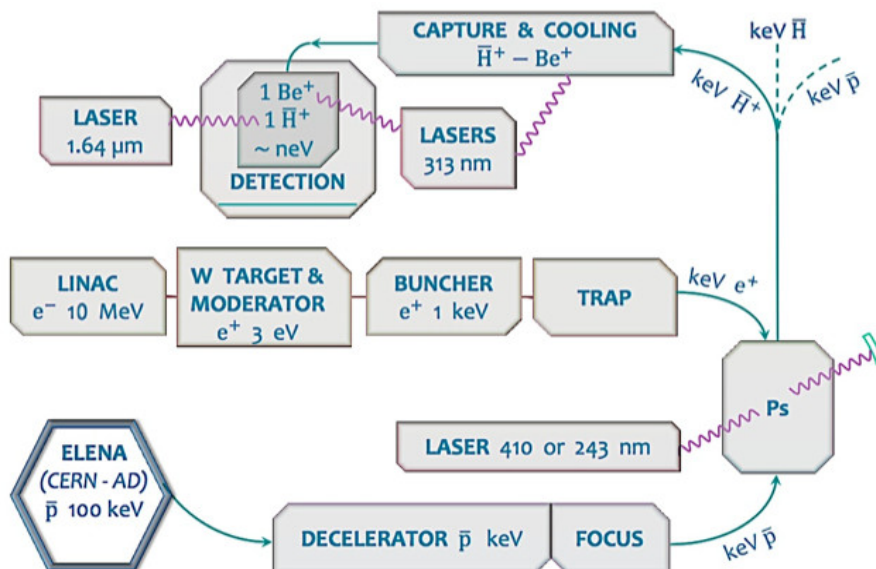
CAPTURE & COOLING
$\bar{H}^+ - Be^+$

keV $\bar{H}$

keV $\bar{H}^+$

keV $\bar{p}$

LASER
1.64 μm

1 $Be^+$
1 $\bar{H}^+$
~ neV
DETECTION

LASERS
313 nm

LINAC
$e^-$ 10 MeV

W TARGET &
MODERATOR
$e^+$ 3 eV

BUNCHER
$e^+$ 1 keV

TRAP

keV $e^+$

Ps

LASER 410 or 243 nm

ELENA
(CERN - AD)
$\bar{p}$ 100 keV

DECELERATOR $\bar{p}$ keV

FOCUS

keV $\bar{p}$